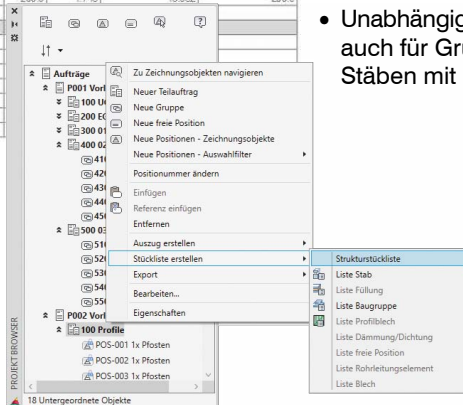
↓↑ ▾

Aufträge
P001 Vorl
100 U
200 E
300 01
400 02
410
420
430
440
450
500 03
510
520
530
540
550
P002 Vorl
100 Profile
POS-001 1x Pfosten
POS-002 1x Pfosten
POS-003 1x Pfosten

PROJEKT BROWSER

18 Untergeordnete Objekte

Zu Zeichnungsobjekten navigieren
Neuer Teilauftrag
Neue Gruppe
Neue freie Position
Neue Positionen - Zeichnungsobjekte
Neue Positionen - Auswahlfilter
Positionummer ändern
Einfügen
Referenz einfügen
Entfernen
Auszug erstellen
Stückliste erstellen
Export
Bearbeiten...
Eigenschaften

Strukturstückliste
Liste Stab
Liste Füllung
Liste Baugruppe
Liste Profilblech
Liste Dämmung/Dichtung
Liste freie Position
Liste Rohrleitungselement
Liste Blech

• Unabhängig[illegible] auch für Gr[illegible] Stäben mit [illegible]